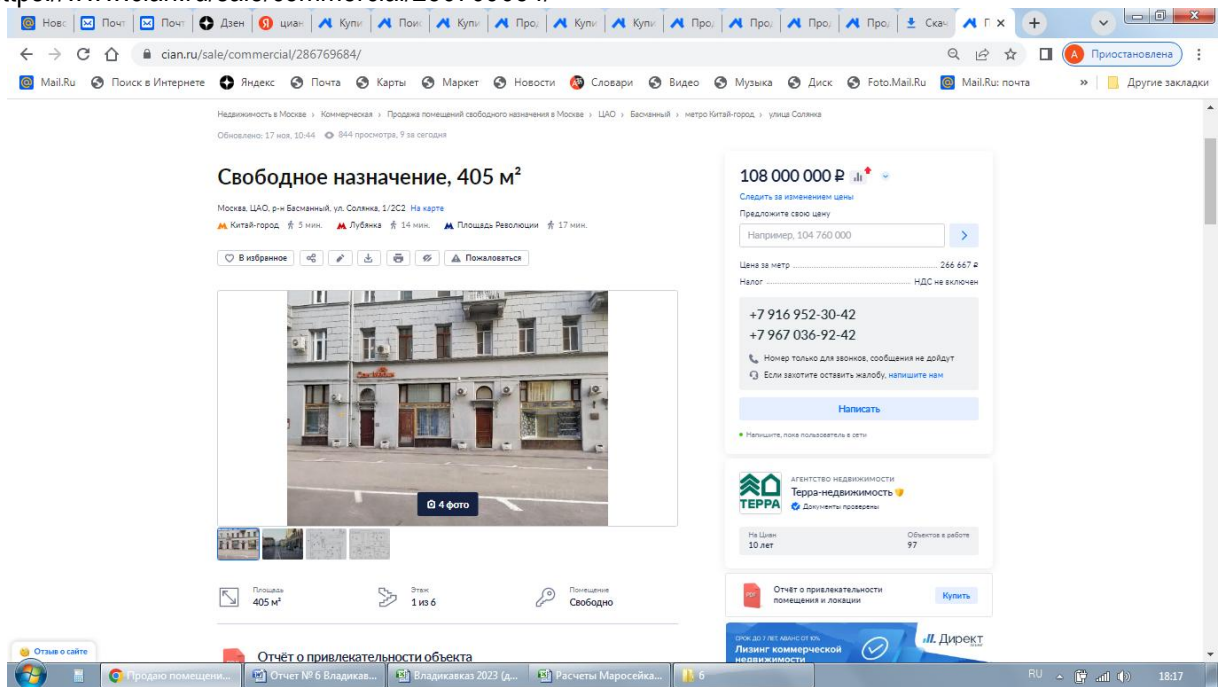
Новс | Почт | Почт | Дзен | циан | Купи | Поис | Купи | Прод | Купи | Купи | Прод | Прод | Прод | Прод | Скач | Г ×

cian.ru/sale/commercial/286769684/

Приостановлена

Mail.Ru | Поиск в Интернете | Яндекс | Почта | Карты | Маркет | Новости | Словари | Видео | Музыка | Диск | Foto.Mail.Ru | Mail.Ru: почта | » | Другие закладки

Недвижимость в Москве › Коммерческая › Продажа помещений свободного назначения в Москве › ЦАО › Басманный › метро Китай-город › улица Солянка

Обновлено: 17 ноя, 10:44 844 просмотра, 9 за сегодня

Свободное назначение, 405 м²

Москва, ЦАО, р-н Басманный, ул. Солянка, 1/2С2 На карте

Китай-город 5 мин. Лубянка 14 мин. Площадь Революции 17 мин.

В избранное | Пожаловаться

4 фото

Площадь 405 м²
Этаж 1 из 6
Помещение Свободно

Отчёт о привлекательности объекта

108 000 000 ₽

Следить за изменением цены

Предложите свою цену

Например, 104 760 000

Цена за метр 266 667 ₽

Налог НДС не включен

+7 916 952-30-42
+7 967 036-92-42

Номер только для звонков, сообщения не дойдут

Если захотите оставить жалобу, напишите нам

Написать

Напишите, пока пользователь в сети

АГЕНТСТВО НЕДВИЖИМОСТИ
Терра-недвижимость
Документы проверены
ТЕРРА

На Циан 10 лет
Объектов в работе 97

Отчёт о привлекательности помещения и локации
Купить

Лизинг коммерческой недвижимости
Директ

Отзыв о сайте

Продаю помещени... | Отчет № 6 Владикав... | Владикавказ 2023 (д... | Расчеты Маросейка... | 6

RU 18:17